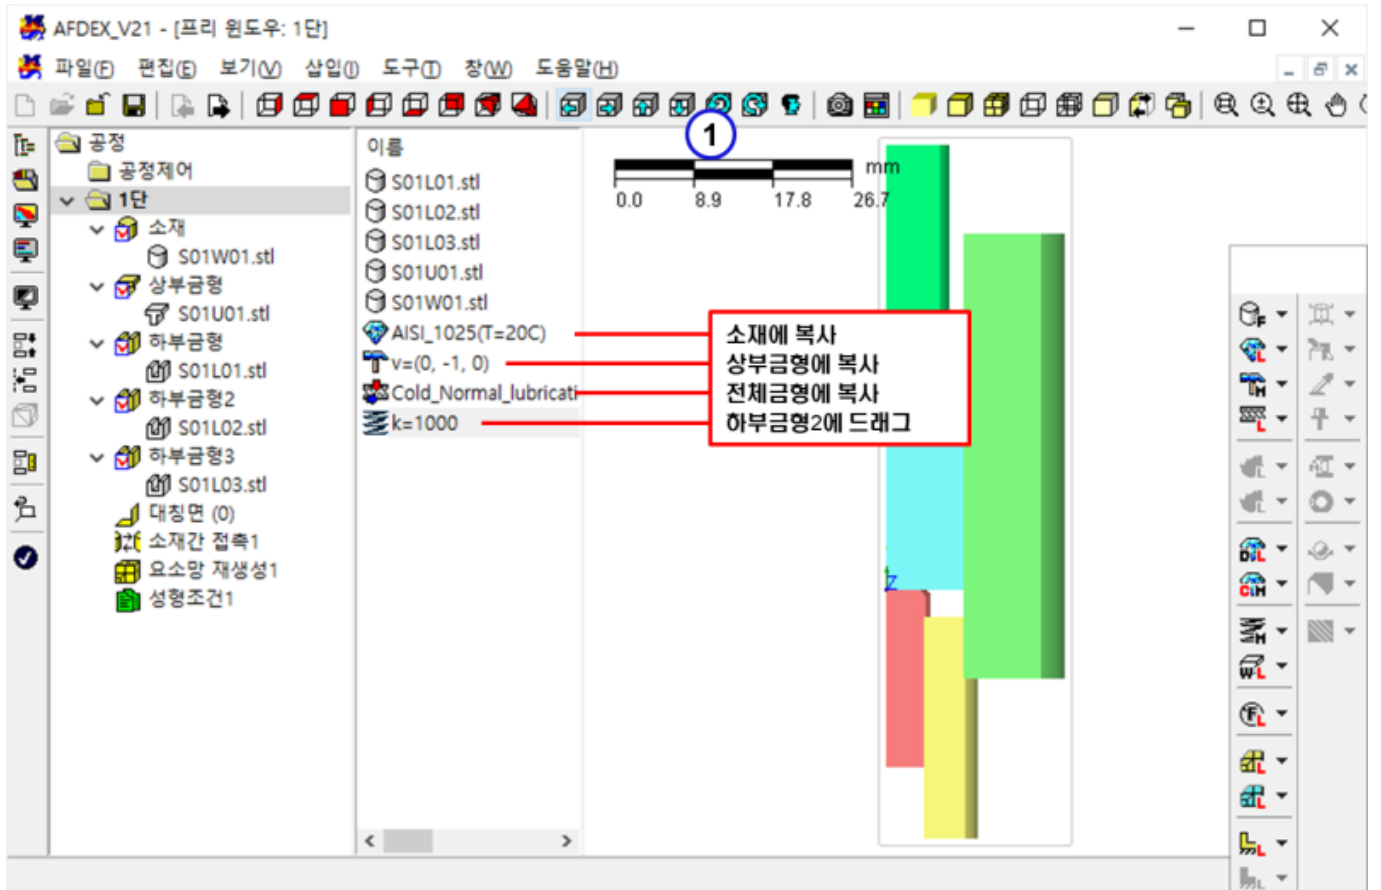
AFDEX_V21 - [프리 윈도우: 1단]

파일(F) 편집(E) 보기(V) 삽입(I) 도구(T) 창(W) 도움말(H)

공정
공정제어
1단
소재
S01W01.stl
상부금형
S01U01.stl
하부금형
S01L01.stl
하부금형2
S01L02.stl
하부금형3
S01L03.stl
대칭면 (0)
소재간 접촉1
요소망 재생성1
성형조건1

이름
S01L01.stl
S01L02.stl
S01L03.stl
S01U01.stl
S01W01.stl
AISI_1025(T=20C)
v=(0, -1, 0)
Cold_Normal_lubricati
k=1000

1

mm
0.0 8.9 17.8 26.7

소재에 복사
상부금형에 복사
전체금형에 복사
하부금형2에 드래그

Z